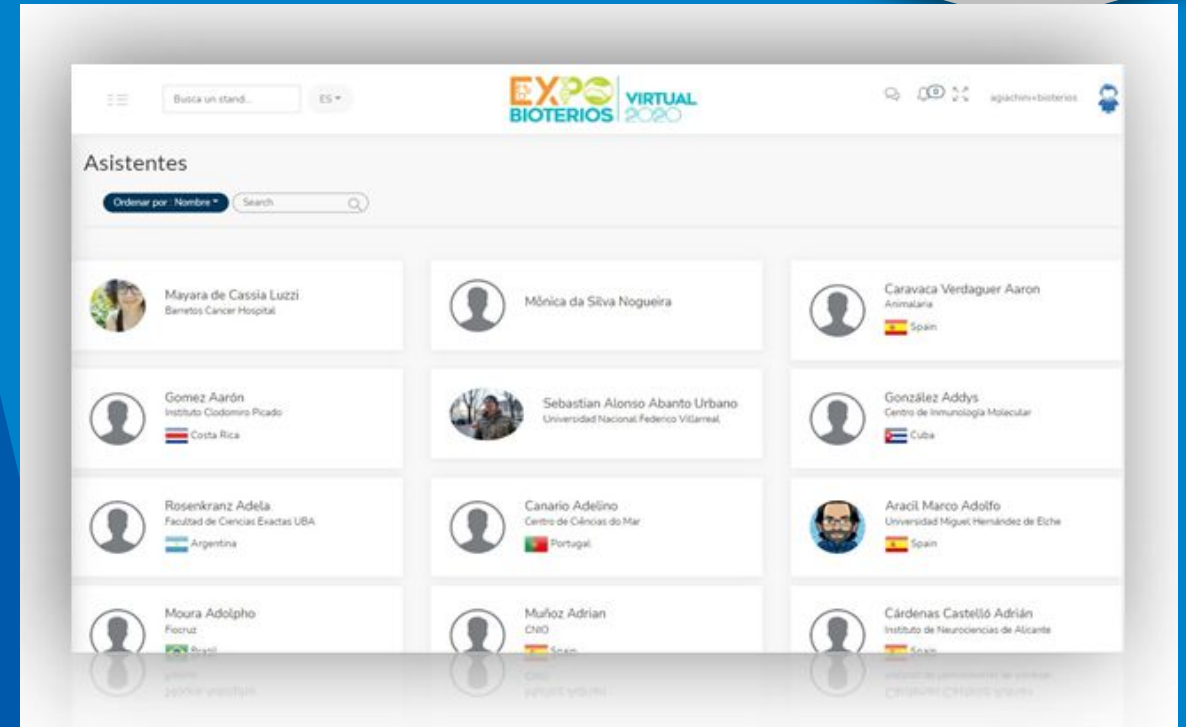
Busca un stand... ES

EXPO BIOTERIOS VIRTUAL 2020

0

agiachini+bioterios

Asistentes

Ordenar por : Nombre

Search

Mayara de Cassia Luzzi
Barretos Cancer Hospital

Mônica da Silva Nogueira

Caravaca Verdaguer Aaron
Animalaria
Spain

Gomez Aarón
Instituto Clodomiro Picado
Costa Rica

Sebastian Alonso Abanto Urbano
Universidad Nacional Federico Villarreal

González Addys
Centro de Inmunología Molecular
Cuba

Rosenkranz Adela
Facultad de Ciencias Exactas UBA
Argentina

Canario Adelino
Centro de Ciências do Mar
Portugal

Aracil Marco Adolfo
Universidad Miguel Hernández de Elche
Spain

Moura Adolpho
Fiocruz
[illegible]

Muñoz Adrian
CNIO
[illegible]

Cárdenas Castelló Adrián
Instituto de Neurociencias de Alicante
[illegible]